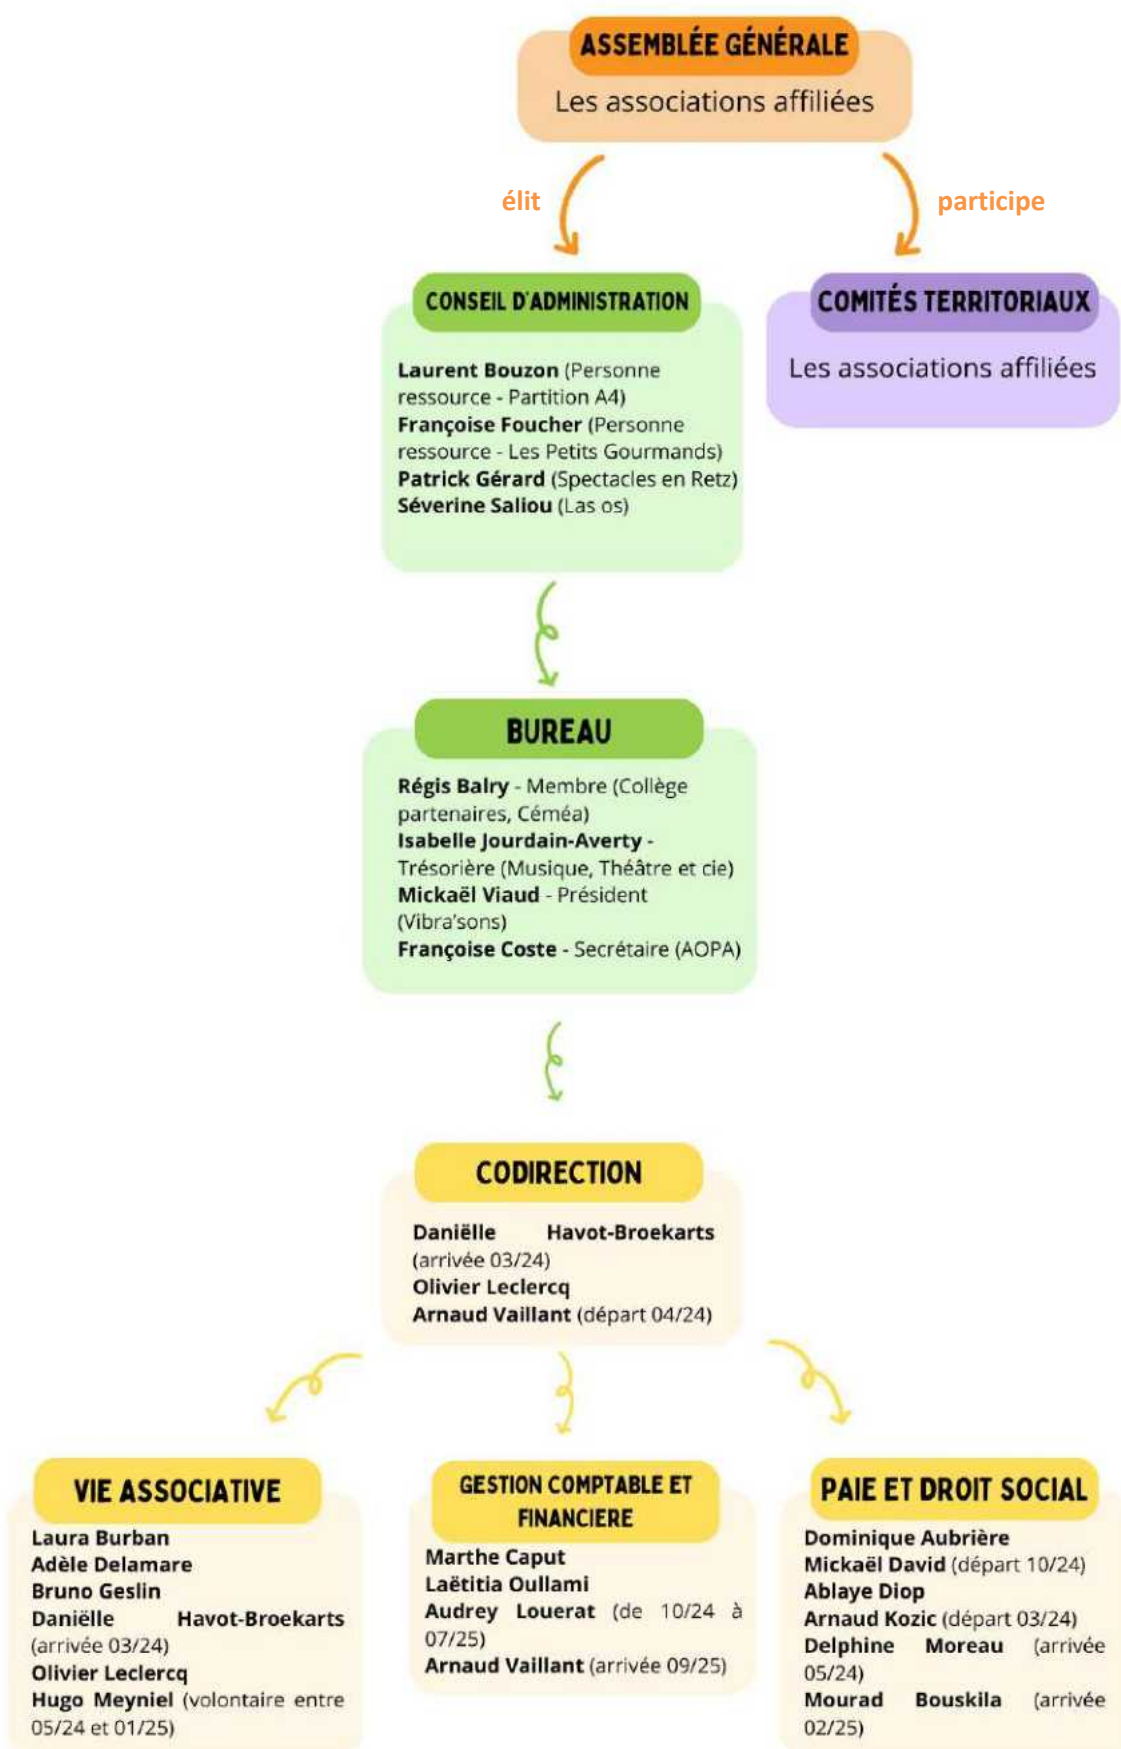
ASSEMBLÉE GÉNÉRALE
Les associations affiliées

élit

participe

CONSEIL D'ADMINISTRATION

Laurent Bouzon (Personne ressource - Partition A4)
Françoise Foucher (Personne ressource - Les Petits Gourmands)
Patrick Gérard (Spectacles en Retz)
Séverine Saliou (Las os)

COMITÉS TERRITORIAUX
Les associations affiliées

BUREAU

Régis Balry - Membre (Collège partenaires, Céméa)
Isabelle Jourdain-Averty - Trésorière (Musique, Théâtre et cie)
Mickaël Viaud - Président (Vibra'sons)
Françoise Coste - Secrétaire (AOPA)

CODIRECTION

Daniëlle Havot-Broekarts (arrivée 03/24)
Olivier Leclercq
Arnaud Vaillant (départ 04/24)

VIE ASSOCIATIVE

Laura Burban
Adèle Delamare
Bruno Geslin
Daniëlle Havot-Broekarts (arrivée 03/24)
Olivier Leclercq
Hugo Meyniel (volontaire entre 05/24 et 01/25)

GESTION COMPTABLE ET FINANCIERE

Marthe Caput
Laëtitia Oullami
Audrey Louerat (de 10/24 à 07/25)
Arnaud Vaillant (arrivée 09/25)

PAIE ET DROIT SOCIAL

Dominique Aubrière
Mickaël David (départ 10/24)
Ablaye Diop
Arnaud Kozic (départ 03/24)
Delphine Moreau (arrivée 05/24)
Mourad Bouskila (arrivée 02/25)